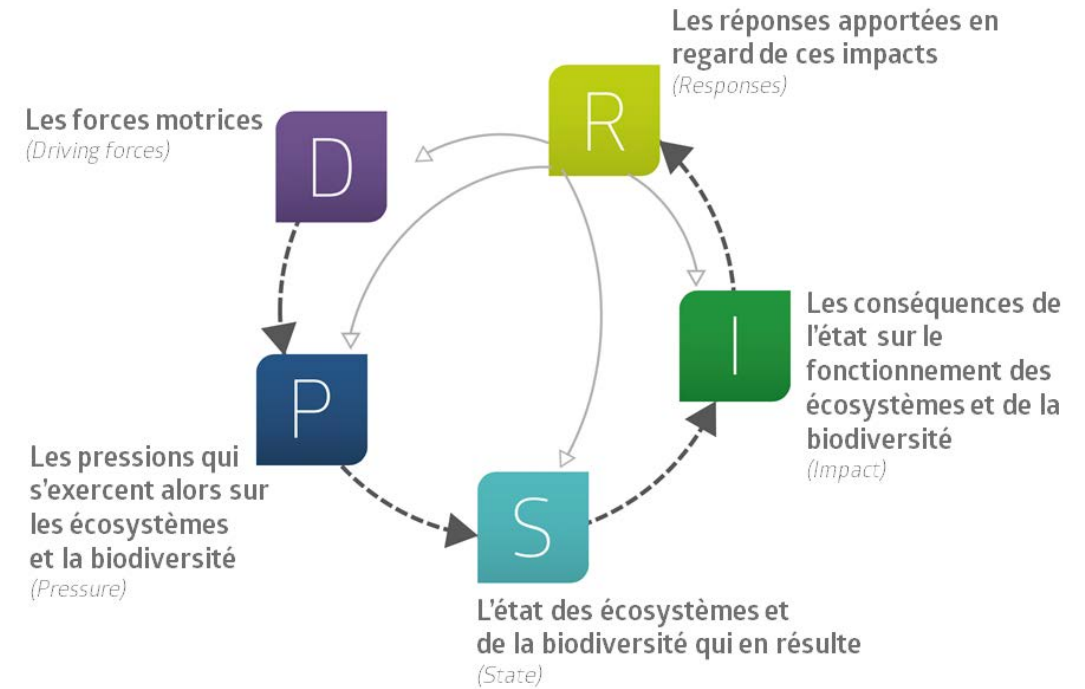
Les réponses apportées en regard de ces impacts
(Responses)

R

Les forces motrices
(Driving forces)

D

I

Les conséquences de l'état sur le fonctionnement des écosystèmes et de la biodiversité
(Impact)

P

Les pressions qui s'exercent alors sur les écosystèmes et la biodiversité
(Pressure)

S

L'état des écosystèmes et de la biodiversité qui en résulte
(State)